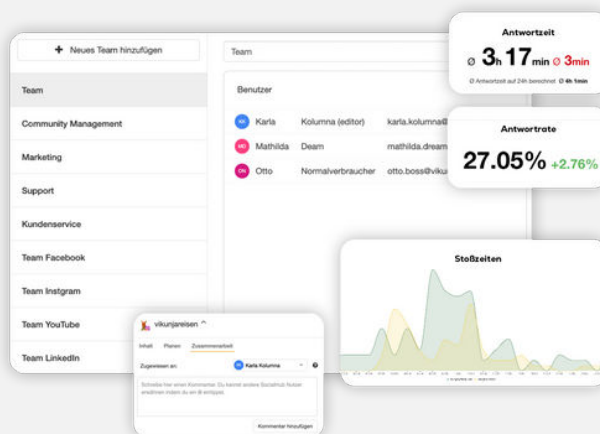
+ Neues Team hinzufügen

Team

Community Management

Marketing

Support

Kundenservice

Team Facebook

Team Instgram

Team YouTube

Team LinkedIn

Team

Benutzer

KK Karla Kolumna (editor) karla.kolumna@

MD Mathilda Deam mathilda.dream

OK Otto Normalverbraucher otto.boss@viku

Antwortzeit

Ø 3h 17min Ø 3min

Ø Antwortzeit auf 24h berechnet Ø 4h 1min

Antwortrate

27.05% +2.76%

Stoßzeiten

vikunjareisen

Inhalt Planen Zusammenarbeit

Zugewiesen an: Karla Kolumna

Schreibe hier einen Kommentar. Du kannst andere Socialhub Nutzer erwähnen indem du ein @ eintippst.

Kommentar hinzufügen